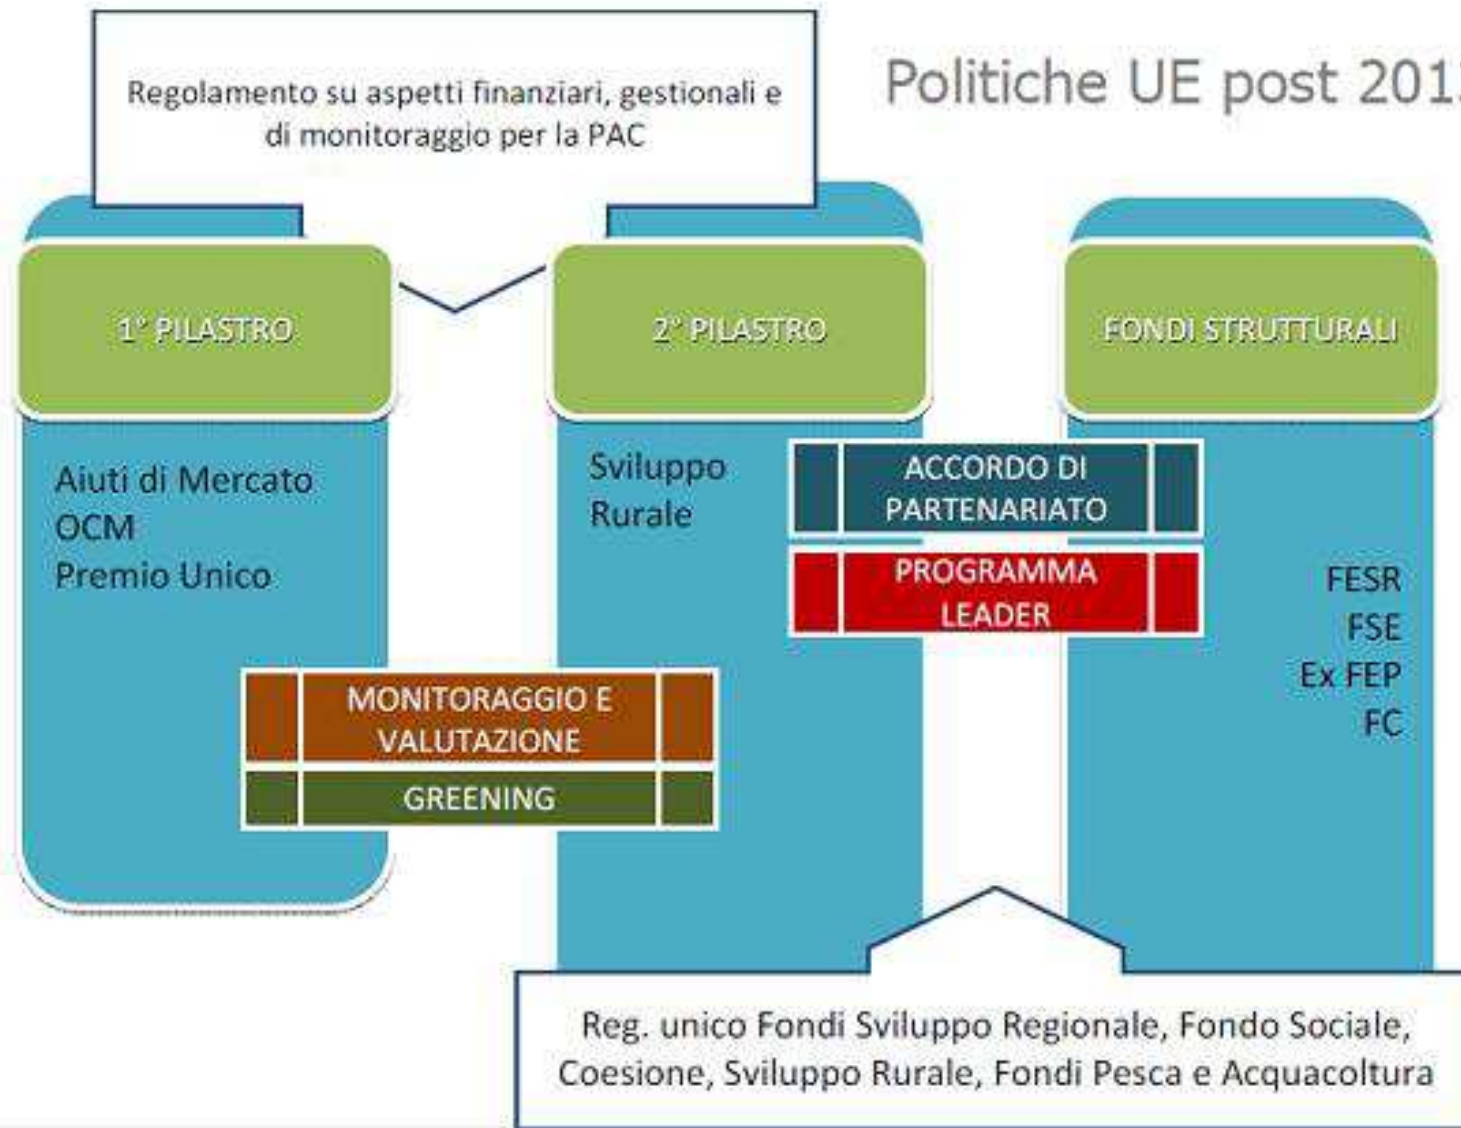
Regolamento su aspetti finanziari, gestionali e di monitoraggio per la PAC

Politiche UE post 201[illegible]

1° PILASTRO

2° PILASTRO

FONDI STRUTTURALI

Aiuti di Mercato
OCM
Premio Unico

Sviluppo Rurale

ACCORDO DI PARTENARIATO

PROGRAMMA LEADER

FESR
FSE
Ex FEP
FC

MONITORAGGIO E VALUTAZIONE

GREENING

Reg. unico Fondi Sviluppo Regionale, Fondo Sociale, Coesione, Sviluppo Rurale, Fondi Pesca e Acquacoltura